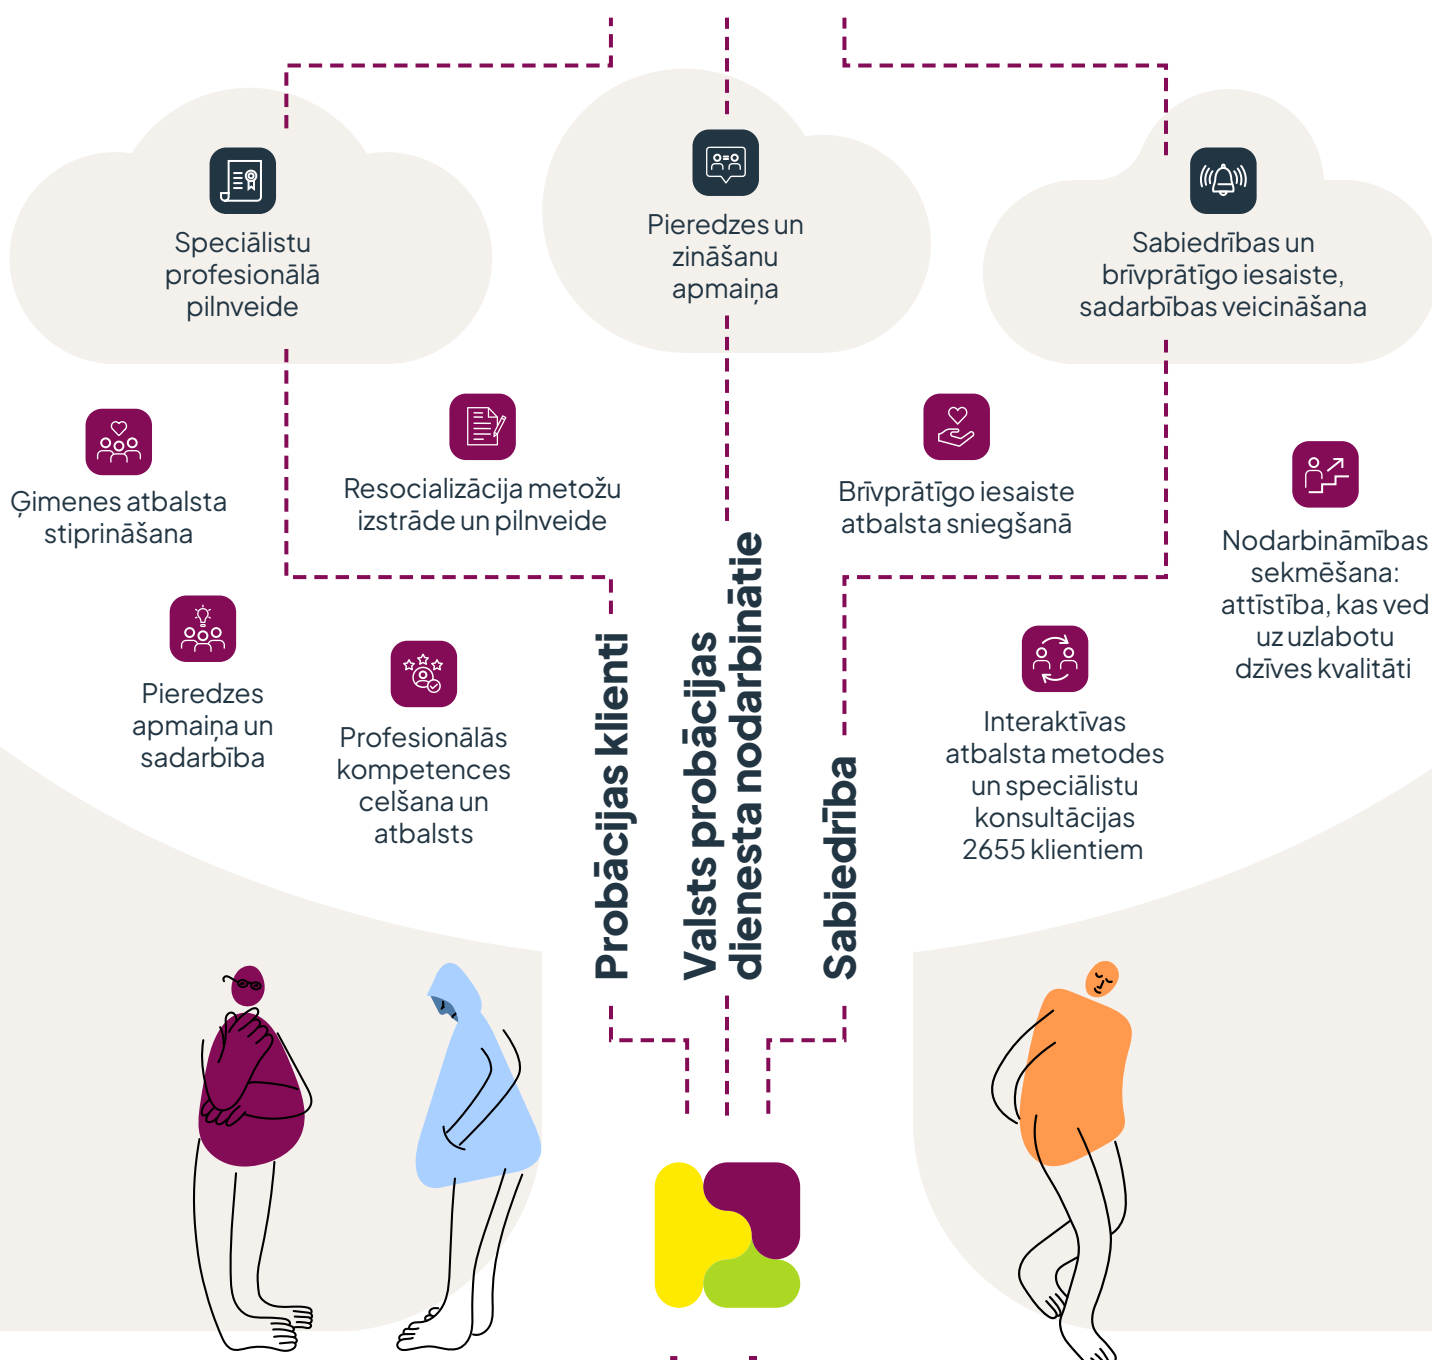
Speciālistu profesionālā pilnveide

Pieredzes un zināšanu apmaiņa

Sabiedrības un brīvprātīgo iesaiste, sadarbības veicināšana

Ģimenes atbalsta stiprināšana

Resocializācija metožu izstrāde un pilnveide

Brīvprātīgo iesaiste atbalsta sniegšanā

Nodarbināmības sekmēšana: attīstība, kas ved uz uzlabotu dzīves kvalitāti

Pieredzes apmaiņa un sadarbība

Profesionālās kompetences celšana un atbalsts

Probācijas klienti

Valsts probācijas dienesta nodarbinātie

Sabiedrība

Interaktīvas atbalsta metodes un speciālistu konsultācijas 2655 klientiem